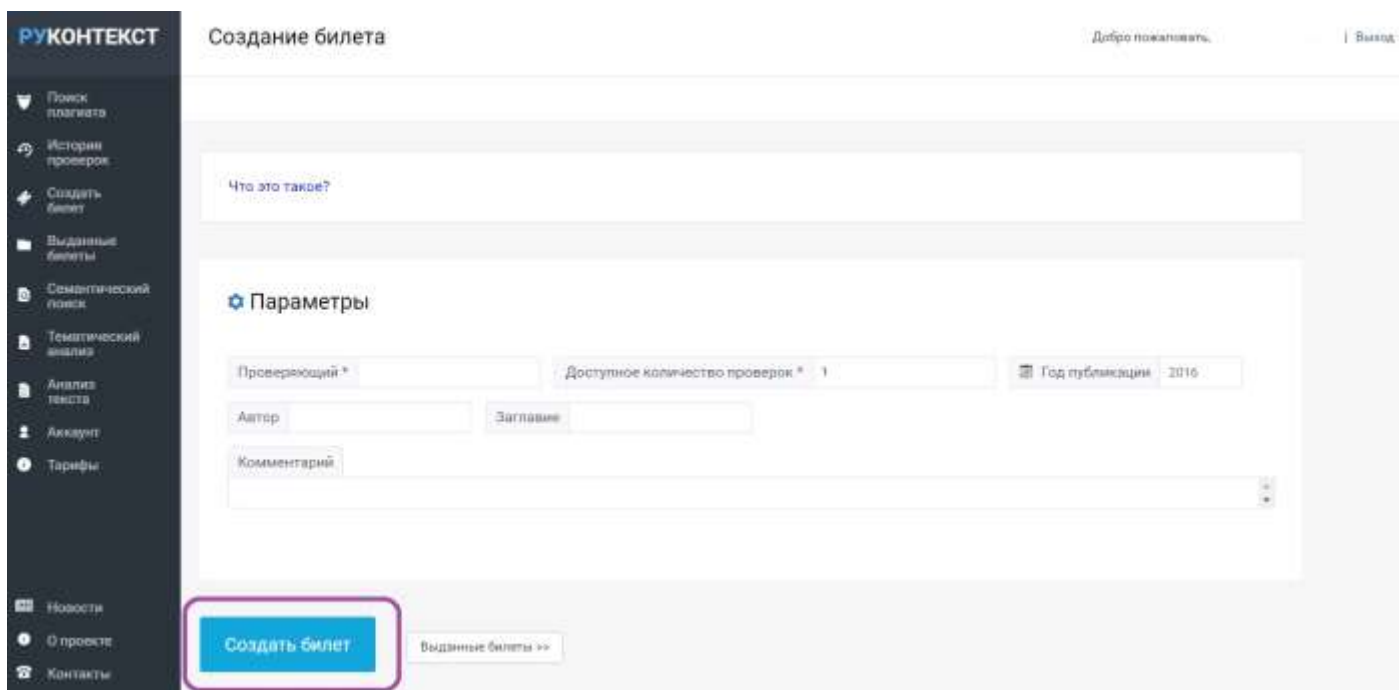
РУКОНТЕКСТ

Поиск плагиата
История проверок
Создать билет
Выданные билеты
Семантический поиск
Тематический анализ
Анализ текста
Аккаунт
Тарифы

Новости
О проекте
Контакты

Создание билета

Добро пожаловать,

| Выход

Что это такое?

Параметры

Проверяющий *

Доступное количество проверок * 1

Год публикации 2016

Автор

Заглавие

Комментарий

Создать билет

Выданные билеты >>